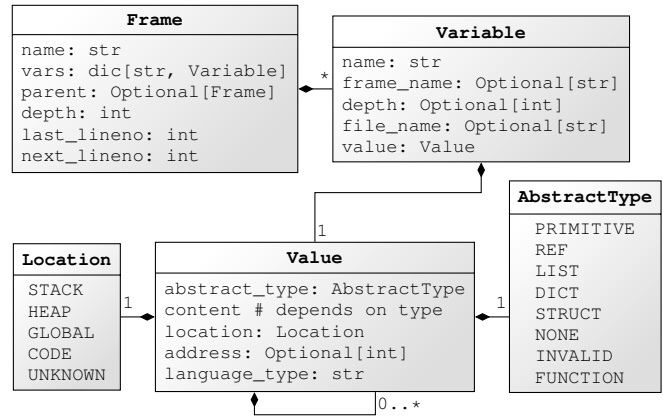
Frame

name: str
vars: dic[str, Variable]
parent: Optional[Frame]
depth: int
last_lineno: int
next_lineno: int

*

Variable

name: str
frame_name: Optional[str]
depth: Optional[int]
file_name: Optional[str]
value: Value

AbstractType

PRIMITIVE
REF
LIST
DICT
STRUCT
NONE
INVALID
FUNCTION

1

Location

STACK
HEAP
GLOBAL
CODE
UNKNOWN

1

Value

abstract_type: AbstractType
content # depends on type
location: Location
address: Optional[int]
language_type: str

1

0..*